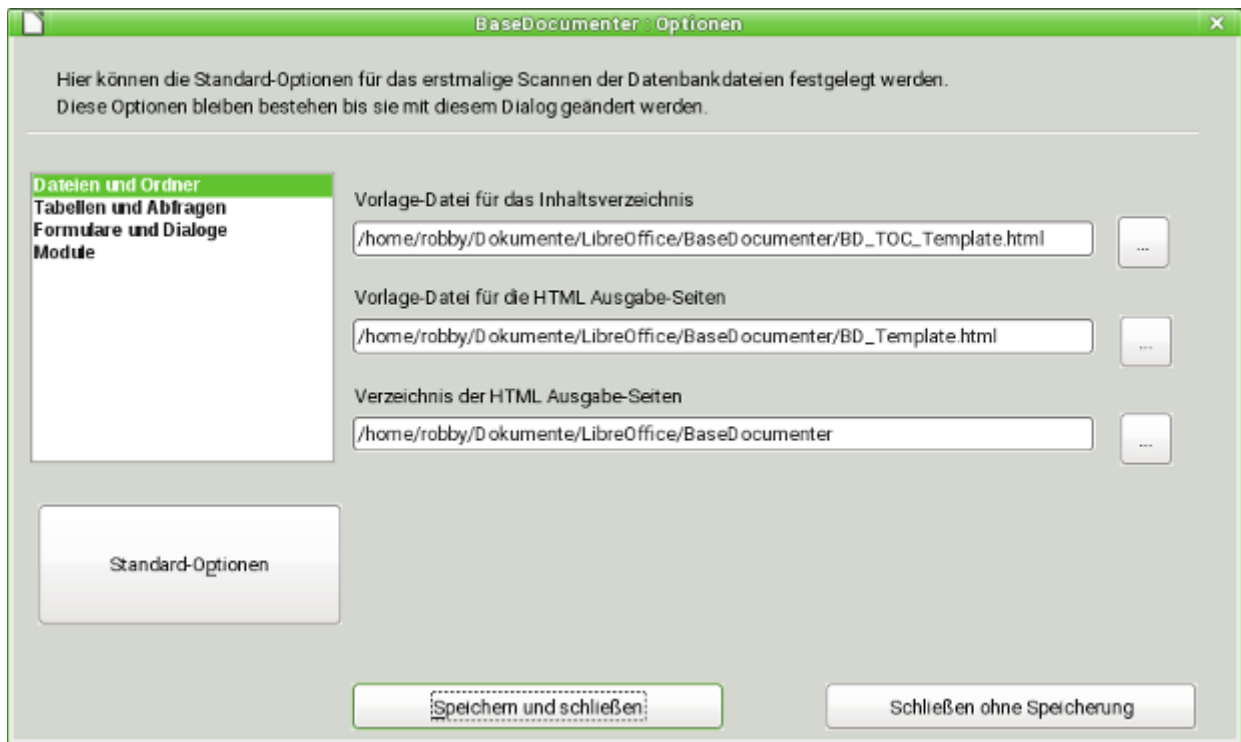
BaseDocumenter : Optionen

Hier können die Standard-Optionen für das erstmalige Scannen der Datenbankdateien festgelegt werden.
Diese Optionen bleiben bestehen bis sie mit diesem Dialog geändert werden.

Dateien und Ordner
Tabellen und Abfragen
Formulare und Dialoge
Module

Vorlage-Datei für das Inhaltsverzeichnis
/home/robby/Dokumente/LibreOffice/BaseDocumenter/BD_TOC_Template.html
...

Vorlage-Datei für die HTML Ausgabe-Seiten
/home/robby/Dokumente/LibreOffice/BaseDocumenter/BD_Template.html
...

Verzeichnis der HTML Ausgabe-Seiten
/home/robby/Dokumente/LibreOffice/BaseDocumenter
...

Standard-Optionen

Speichern und schließen

Schließen ohne Speicherung